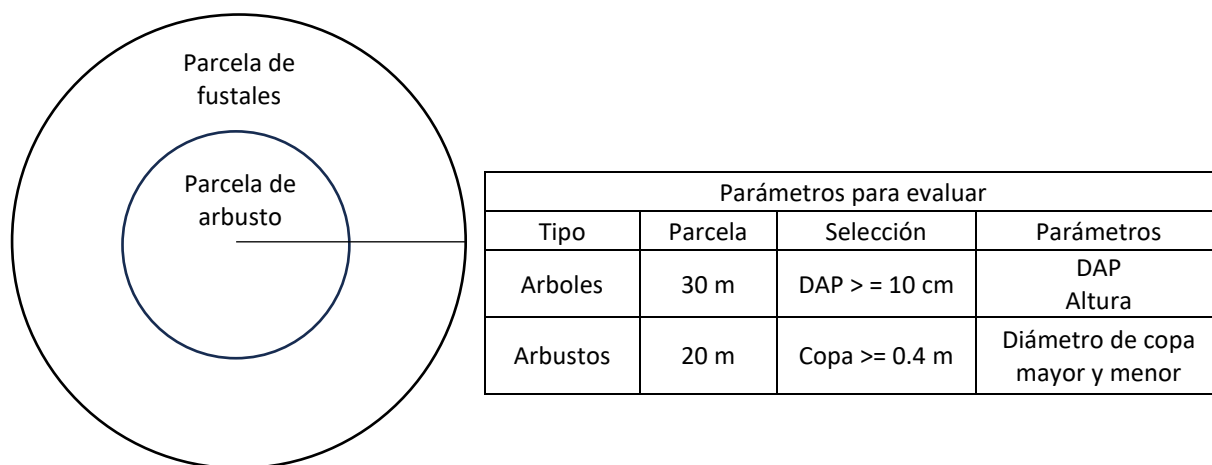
Parcela de fustales

Parcela de arbusto

| Parámetros para evaluar | | | |
|---|---|---|---|
| Tipo | Parcela | Selección | Parámetros |
| Arboles | 30 m | DAP > = 10 cm | DAP Altura |
| Arbustos | 20 m | Copa >= 0.4 m | Diámetro de copa mayor y menor |